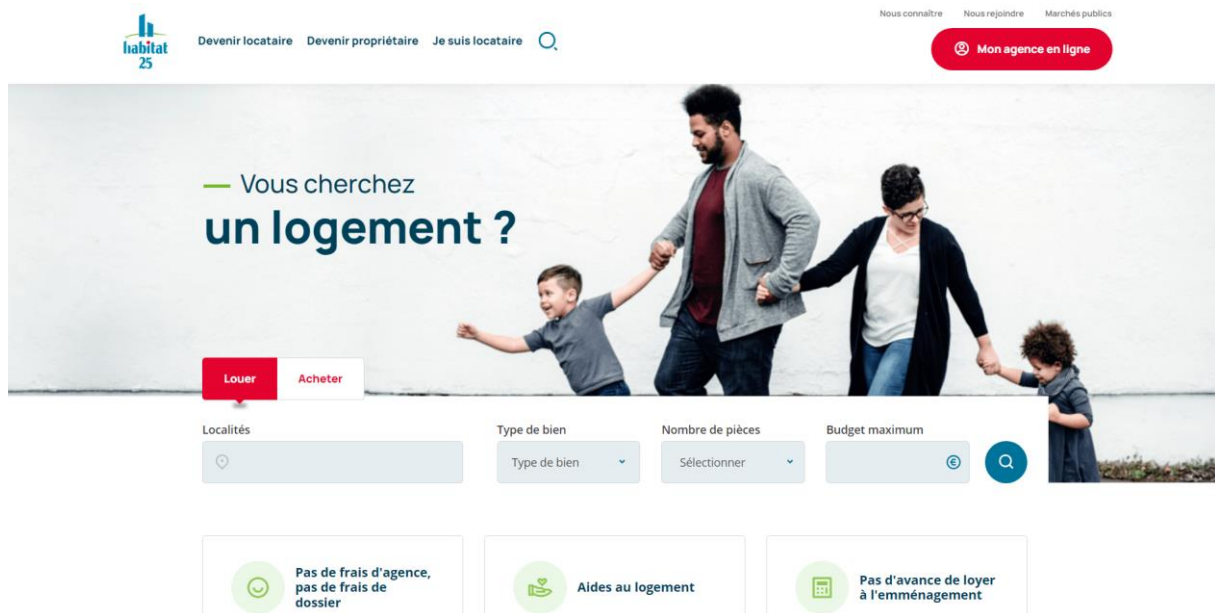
habitat 25

Devenir locataire Devenir propriétaire Je suis locataire

Nous connaître Nous rejoindre Marchés publics

Mon agence en ligne

— Vous cherchez
un logement ?

Louer Acheter

Localités

Type de bien
Type de bien

Nombre de pièces
Sélectionner

Budget maximum

Pas de frais d'agence, pas de frais de dossier

Aides au logement

Pas d'avance de loyer à l'emménagement